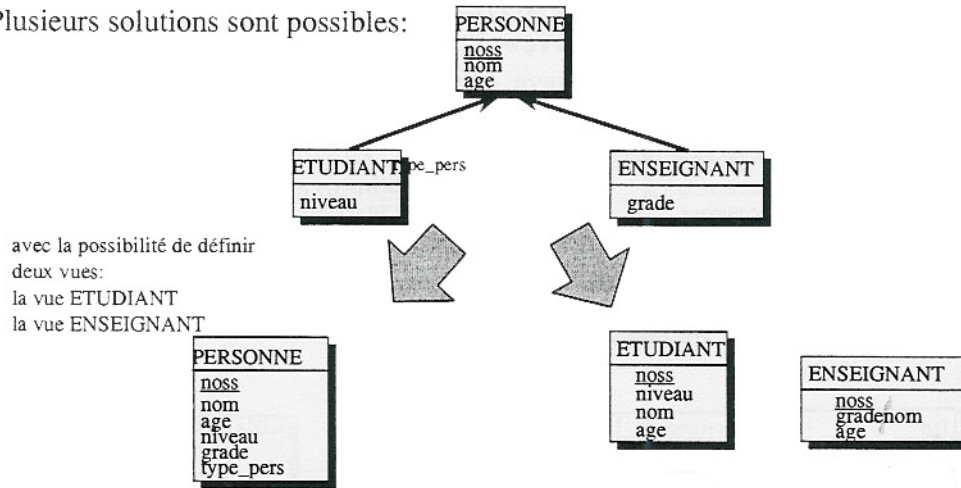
Plusieurs solutions sont possibles:

PERSONNE
noss
nom
age

ETUDIANT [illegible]pe_pers
niveau

ENSEIGNANT
grade

avec la possibilité de définir deux vues:
la vue ETUDIANT
la vue ENSEIGNANT

PERSONNE
noss
nom
age
niveau
grade
type_pers

ETUDIANT
noss
niveau
nom
age

ENSEIGNANT
noss
gradenom
âge